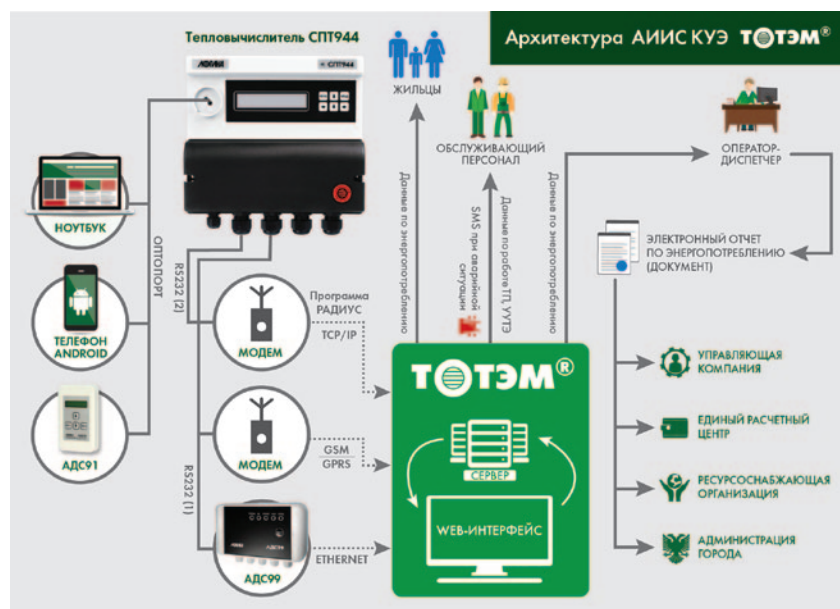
Архитектура АИИС КУЭ ТОТЭМ®

Тепловычислитель СПТ944

ЛОГИКА

СПТ944

НОУТБУК

ТЕЛЕФОН ANDROID

АДС91

ОПТОПОРТ

RS232 (2)

RS232 (1)

МОДЕМ

МОДЕМ

АДС99

Программа РАДИУС

TCP/IP

GSM GPRS

ETHERNET

ЖИЛЬЦЫ

ОБСЛУЖИВАЮЩИЙ ПЕРСОНАЛ

ОПЕРАТОР-ДИСПЕТЧЕР

Данные по энергопотреблению

SMS при аварийной ситуации

Данные по работе ТП, УУТЭ

Данные по энергопотреблению

ЭЛЕКТРОННЫЙ ОТЧЕТ ПО ЭНЕРГОПОТРЕБЛЕНИЮ (ДОКУМЕНТ)

ТОТЭМ®

СЕРВЕР

WEB-ИНТЕРФЕЙС

УПРАВЛЯЮЩАЯ КОМПАНИЯ

ЕДИНЫЙ РАСЧЕТНЫЙ ЦЕНТР

РЕСУРСОСНАБЖАЮЩАЯ ОРГАНИЗАЦИЯ

АДМИНИСТРАЦИЯ ГОРОДА